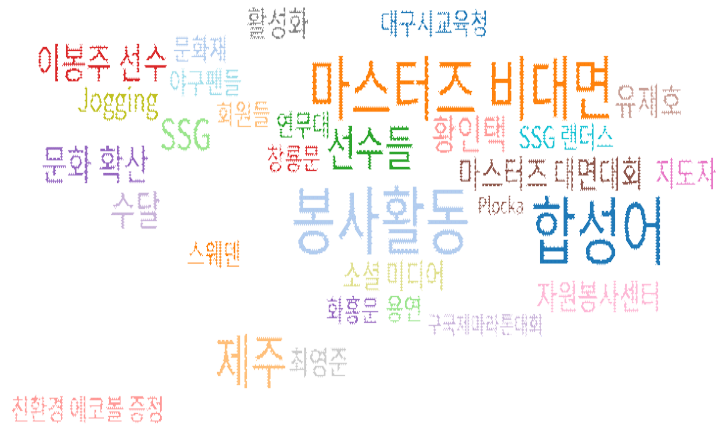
활성화
대구시교육청
이봉주 선수
문화재
마스터즈 비대면
야구팬들
Jogging
유재호
회원들
SSG
연무대
선수들
황인택
SSG 랜더스
창룡문
문화 확산
마스터즈 대면대회
지도자
수달
봉사활동
Plocka
합성어
스웨덴
소셜 미디어
자원봉사센터
화홍문
용연
국제마라톤대회
제주
최영준
친환경 에코볼 증정